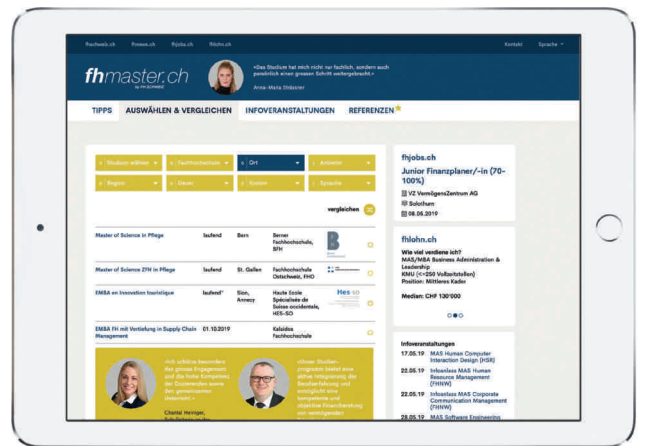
fhschweiz.ch fhnews.ch fhjobs.ch fhlohn.ch

Kontakt Sprache

fhmaster.ch by FH SCHWEIZ

«Das Studium hat mich nicht nur fachlich, sondern auch persönlich einen grossen Schritt weitergebracht.»

Anna-Maria Stüssner

TIPPS AUSWÄHLEN & VERGLEICHEN INFOVERANSTALTUNGEN REFERENZEN

Studium wählen Fachhochschule Ort Anbieter

Region Dauer Kosten Sprache

vergleichen

| | | | | |
|---|---|---|---|---|
| Master of Science in Pflege | laufend | Bern | Berner Fachhochschule, BFH | |
| Master of Science ZFH in Pflege | laufend | St. Gallen | Fachhochschule Ostschweiz, FHO | |
| EMBA en Innovation touristique | laufend* | Sion, Annecy | Haute Ecole Spécialisée de Suisse occidentale, HES-SO | Hes·so |
| EMBA FH mit Vertiefung in Supply Chain Management | 01.10.2019 | | Kalaidos Fachhochschule | |

«Ich schätze besonders das grosse Engagement und die hohe Kompetenz der Dozierenden sowie den gemeinsamen Unterricht.»

Chantal Heinger,

«Unser Studienprogramm bietet eine aktive Integration der Berufserfahrung und ermöglicht eine kompetente und objektive Finanzberatung von vermögenden

fhjobs.ch

Junior Finanzplaner/-in (70-100%)

VZ VermögensZentrum AG

Solothurn

08.05.2019

fhlohn.ch

Wie viel verdiene ich?

MAS/MBA Business Administration & Leadership

KMU (<=250 Vollzeitstellen)

Position: Mittleres Kader

Median: CHF 130'000

Infoveranstaltungen

17.05.19 MAS Human Computer Interaction Design (HSR)

22.05.19 Infoanlass MAS Human Resource Management (FHNW)

22.05.19 Infoanlass MAS Corporate Communication Management (FHNW)

28.05.19 MAS Software Engineering